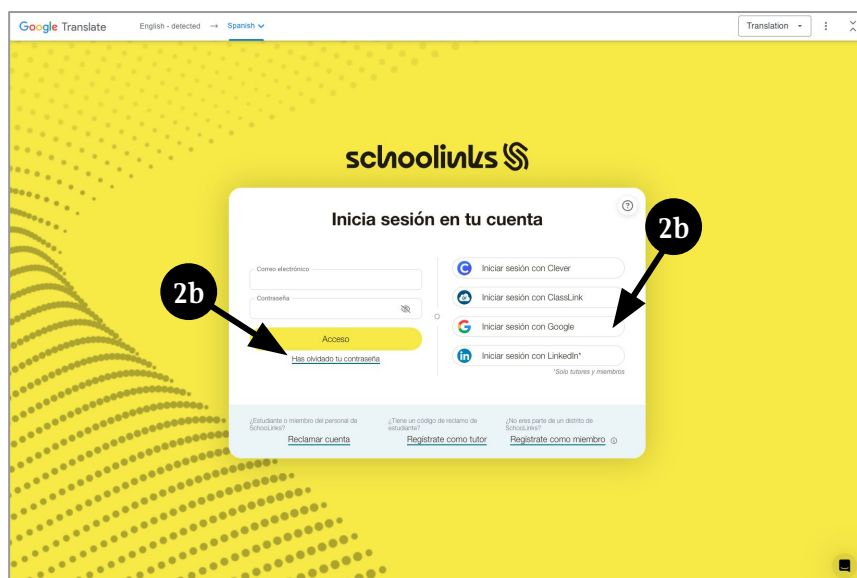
Google Translate English - detected → Spanish

Translation

schoolinks

Inicia sesión en tu cuenta

2b

Correo electrónico

Contraseña

Acceso

Has olvidado tu contraseña

2b

o

Iniciar sesión con Clever

Iniciar sesión con ClassLink

Iniciar sesión con Google

Iniciar sesión con LinkedIn*

*Solo tutores y miembros

¿Estudiante o miembro del personal de SchooLinks?
Reclamar cuenta

¿Tiene un código de reclamo de estudiante?
Regístrate como tutor

¿No eres parte de un distrito de SchooLinks?
Regístrate como miembro